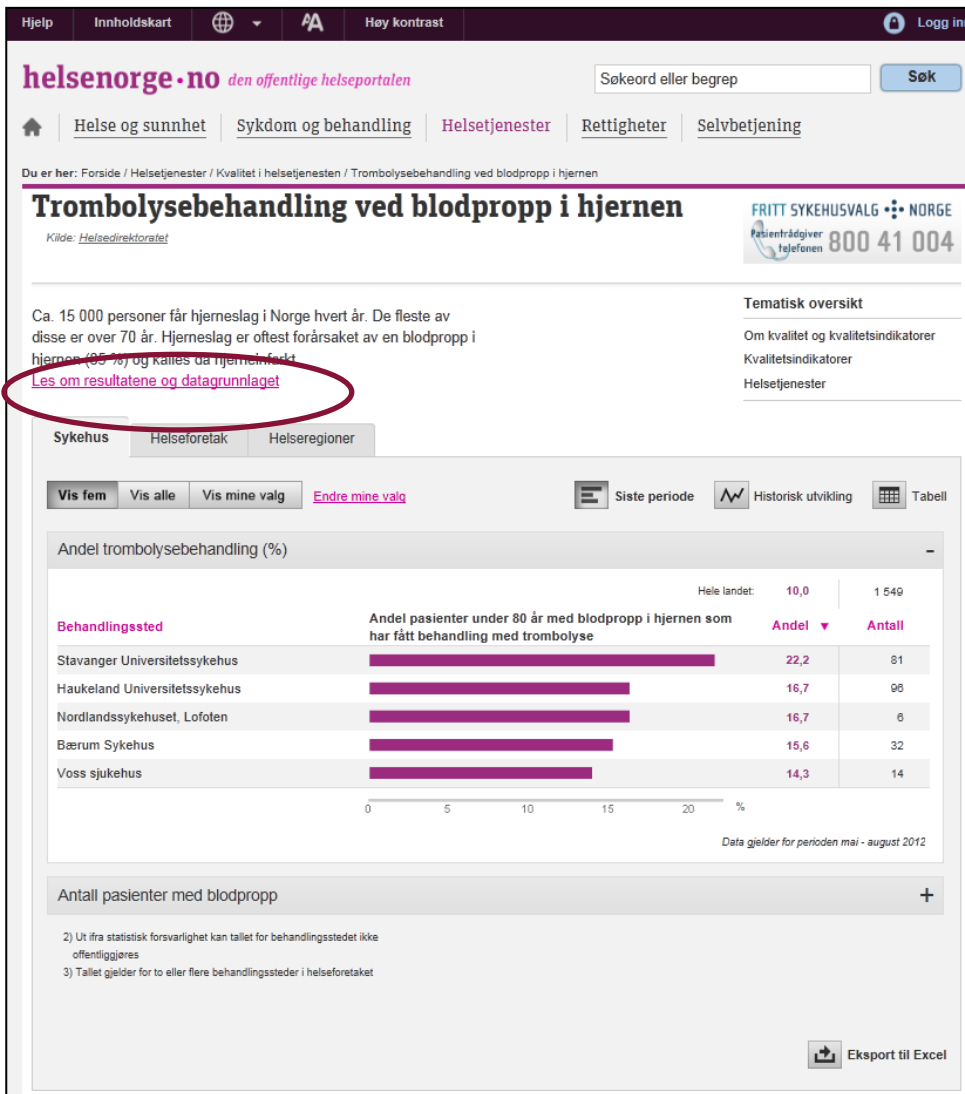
Hjelp Innholdskart AA Høy kontrast Logg inn

helsenorge · no den offentlige helseportalen

Søkeord eller begrep Søk

Helse og sunnhet Sykdom og behandling Helsetjenester Rettigheter Selvbetjening

Du er her: Forside / Helsetjenester / Kvalitet i helsetjenesten / Trombolysebehandling ved blodpropp i hjernen

# Trombolysebehandling ved blodpropp i hjernen

Kilde: Helsedirektoratet

FRITT SYKEHUSVALG NORGE
Pasientrådgiver telefonen 800 41 004

Ca. 15 000 personer får hjerneslag i Norge hvert år. De fleste av disse er over 70 år. Hjerneslag er oftest forårsaket av en blodpropp i hjernen (85 %) og kalles da hjerneinfarkt.

Les om resultatene og datagrunnlaget

Tematisk oversikt
Om kvalitet og kvalitetsindikatorer
Kvalitetsindikatorer
Helsetjenester

Sykehus Helseforetak Helseregioner

Vis fem Vis alle Vis mine valg Endre mine valg

Siste periode Historisk utvikling Tabell

Andel trombolysebehandling (%) –

Hele landet: 10,0 1 549

| Behandlingssted | Andel pasienter under 80 år med blodpropp i hjernen som har fått behandling med trombolyse | Andel ▼ | Antall |
|---|---|---|---|
| Stavanger Universitetssykehus | | 22,2 | 81 |
| Haukeland Universitetssykehus | | 16,7 | 96 |
| Nordlandssykehuset, Lofoten | | 16,7 | 6 |
| Bærum Sykehus | | 15,6 | 32 |
| Voss sjukehus | | 14,3 | 14 |

0 5 10 15 20 %

Data gjelder for perioden mai - august 2012

Antall pasienter med blodpropp +

2) Ut ifra statistisk forsvarlighet kan tallet for behandlingsstedet ikke offentliggjøres
3) Tallet gjelder for to eller flere behandlingssteder i helseforetaket

Eksport til Excel